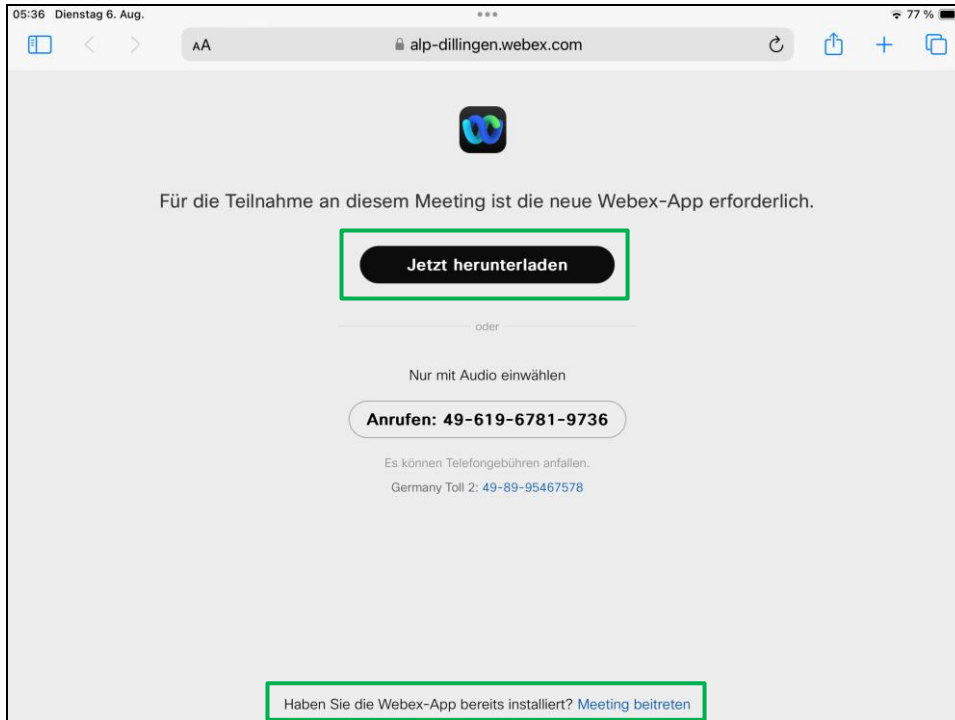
05:36 Dienstag 6. Aug.

77 %

AA alp-dillingen.webex.com

Für die Teilnahme an diesem Meeting ist die neue Webex-App erforderlich.

Jetzt herunterladen

oder

Nur mit Audio einwählen

Anrufen: 49-619-6781-9736

Es können Telefongebühren anfallen.

Germany Toll 2: 49-89-95467578

Haben Sie die Webex-App bereits installiert? Meeting beitreten